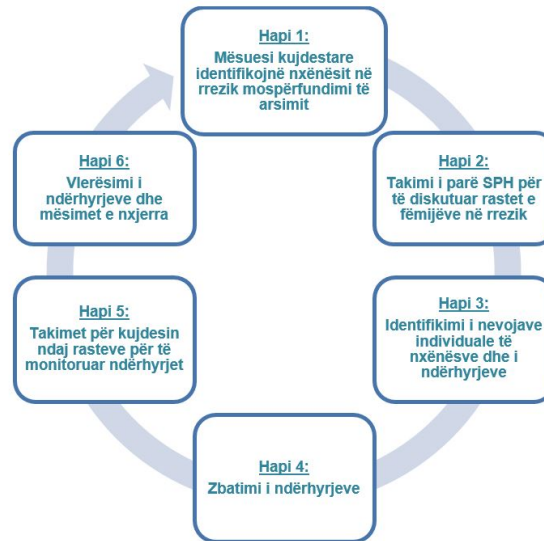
Hapi 1:
Mësuesi kujdestare identifikojnë nxënësit në rrezik mospërfundimi të arsimit

Hapi 2:
Takimi i parë SPH për të diskutuar rastet e fëmijëve në rrezik

Hapi 3:
Identifikimi i nevojave individuale të nxënësve dhe i ndërhyrjeve

Hapi 4:
Zbatimi i ndërhyrjeve

Hapi 5:
Takimet për kujdesin ndaj rasteve për të monitoruar ndërhyrjet

Hapi 6:
Vlerësimi i ndërhyrjeve dhe mësimet e nxjerra